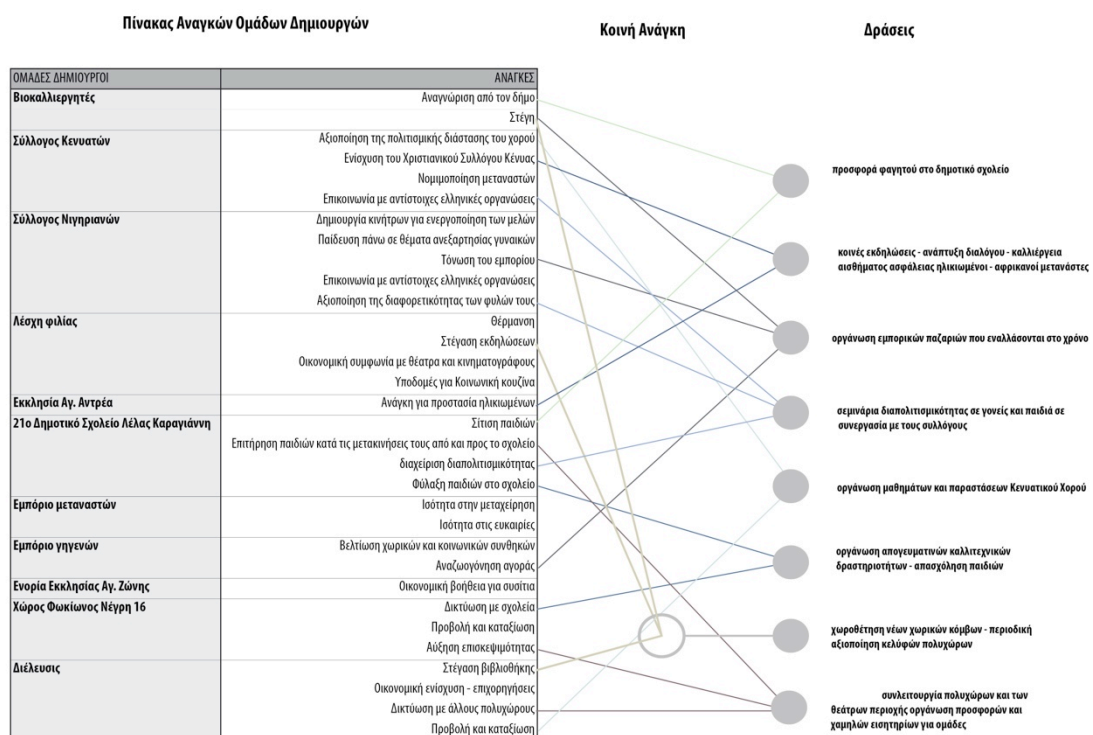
Πίνακας Αναγκών Ομάδων Δημιουργών

Κοινή Ανάγκη

Δράσεις

| ΟΜΑΔΕΣ ΔΗΜΙΟΥΡΓΟΙ | ΑΝΑΓΚΕΣ |
|---|---|
| Βιοκαλλιεργητές | Αναγνώριση από τον δήμο |
| | Στέγη |
| Σύλλογος Κενυατών | Αξιοποίηση της πολιτισμικής διάστασης του χορού |
| | Ενίσχυση του Χριστιανικού Συλλόγου Κένυας |
| | Νομιμοποίηση μεταναστών |
| | Επικοινωνία με αντίστοιχες ελληνικές οργανώσεις |
| Σύλλογος Νιγηριανών | Δημιουργία κινήτρων για ενεργοποίηση των μελών |
| | Παίδευση πάνω σε θέματα ανεξαρτησίας γυναικών |
| | Τόνωση του εμπορίου |
| | Επικοινωνία με αντίστοιχες ελληνικές οργανώσεις |
| | Αξιοποίηση της διαφορετικότητας των φυλών τους |
| Λέσχη φιλίας | Θέρμανση |
| | Στέγαση εκδηλώσεων |
| | Οικονομική συμφωνία με θέατρα και κινηματογράφους |
| | Υποδομές για Κοινωνική κουζίνα |
| Εκκλησία Αγ. Αντρέα | Ανάγκη για προστασία ηλικιωμένων |
| 21ο Δημοτικό Σχολείο Λέλας Καραγιάννη | Σίτιση παιδιών |
| | Επιτήρηση παιδιών κατά τις μετακινήσεις τους από και προς το σχολείο |
| | διαχείριση διαπολιτισμικότητας |
| | Φύλαξη παιδιών στο σχολείο |
| Εμπόριο μεταναστών | Ισότητα στην μεταχείρηση |
| | Ισότητα στις ευκαιρίες |
| Εμπόριο γηγενών | Βελτίωση χωρικών και κοινωνικών συνθηκών |
| | Αναζωογόνηση αγοράς |
| Ενορία Εκκλησίας Αγ. Ζώνης | Οικονομική βοήθεια για συσίτια |
| Χώρος Φωκίωνος Νέγρη 16 | Δικτύωση με σχολεία |
| | Προβολή και καταξίωση |
| | Αύξηση επισκεψιμότητας |
| Διέλευσις | Στέγαση βιβλιοθήκης |
| | Οικονομική ενίσχυση - επιχορηγήσεις |
| | Δικτύωση με άλλους πολυχώρους |
| | Προβολή και καταξίωση |

προσφορά φαγητού στο δημοτικό σχολείο

κοινές εκδηλώσεις - ανάπτυξη διαλόγου - καλλιέργεια αισθήματος ασφάλειας ηλικιωμένοι - αφρικανοί μετανάστες

οργάνωση εμπορικών παζαριών που εναλλάσονται στο χρόνο

σεμινάρια διαπολιτισμικότητας σε γονείς και παιδιά σε συνεργασία με τους συλλόγους

οργάνωση μαθημάτων και παραστάσεων Κενυατικού Χορού

οργάνωση απογευματινών καλλιτεχνικών δραστηριοτήτων - απασχόληση παιδιών

χωροθέτηση νέων χωρικών κόμβων - περιοδική αξιοποίηση κελύφων πολυχώρων

συνλειτουργία πολυχώρων και των θεάτρων περιοχής οργάνωση προσφορών και χαμηλών εισητηρίων για ομάδες